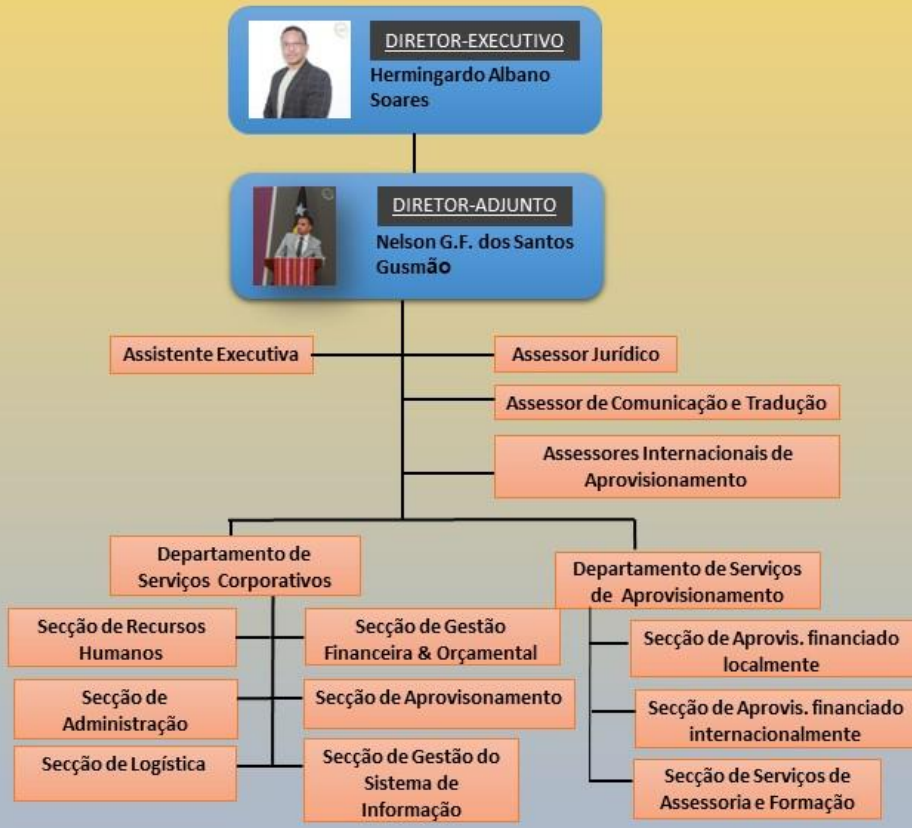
DIRETOR-EXECUTIVO
Hermingardo Albano Soares

DIRETOR-ADJUNTO
Nelson G.F. dos Santos Gusmão

Assistente Executiva

Assessor Jurídico

Assessor de Comunicação e Tradução

Assessores Internacionais de Aprovisionamento

Departamento de Serviços Corporativos

Secção de Recursos Humanos

Secção de Gestão Financeira & Orçamental

Secção de Administração

Secção de Aprovisonamento

Secção de Logística

Secção de Gestão do Sistema de Informação

Departamento de Serviços de Aprovisionamento

Secção de Aprovis. financiado localmente

Secção de Aprovis. financiado internacionalmente

Secção de Serviços de Assessoria e Formação